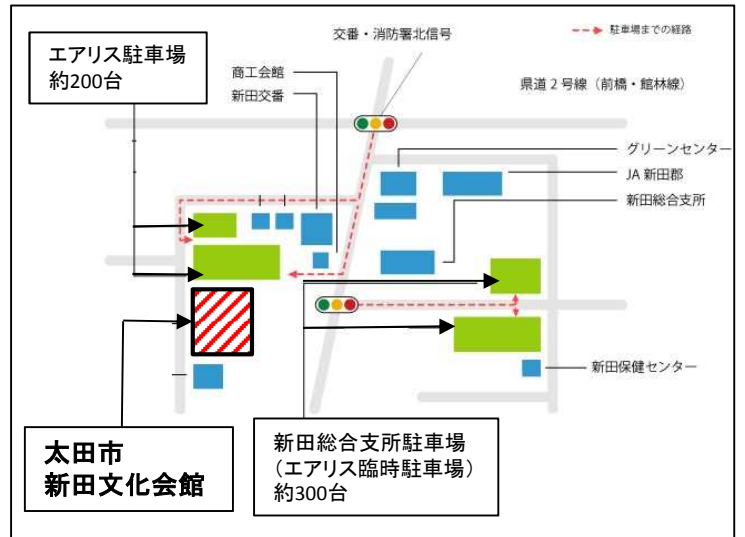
エアリス駐車場
約200台

交番・消防署北信号

駐車場までの経路

商工会館

新田交番

県道２号線（前橋・館林線）

グリーンセンター

JA 新田郡

新田総合支所

新田保健センター

太田市
新田文化会館

新田総合支所駐車場
（エアリス臨時駐車場）
約300台